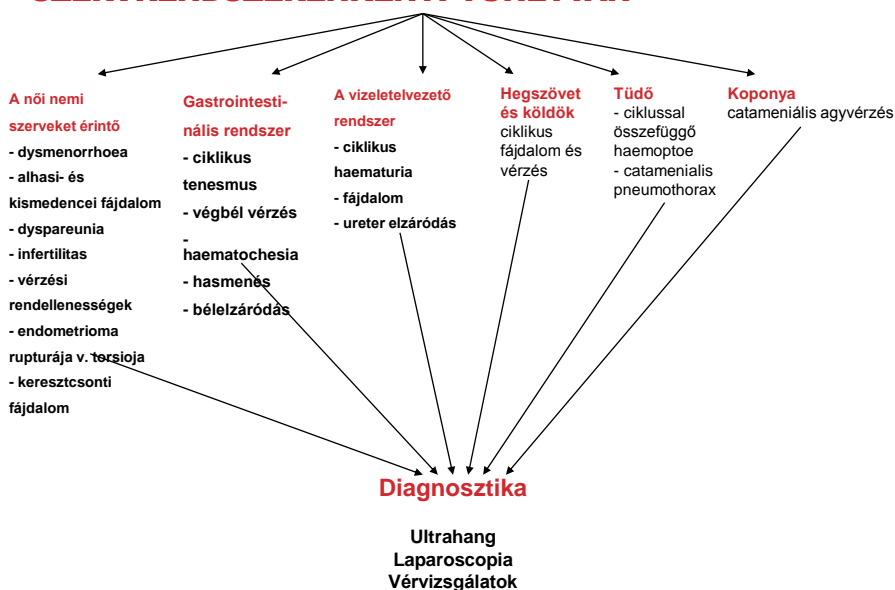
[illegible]

A női nemi szerveket érintő
- dysmenorrhoea
- alhasi- és kismedencei fájdalom
- dyspareunia
- infertilitas
- vérzési rendellenességek
- endometrioma rupturája v. torsioja
- keresztcsonti fájdalom

Gastrointestinális rendszer
- ciklikus tenesmus
- végbél vérzés
- haematochesia
- hasmenés
- bélelzáródás

A vizeletelvezető rendszer
- ciklikus haematuria
- fájdalom
- ureter elzáródás

Hegszövet és köldök
ciklikus fájdalom és vérzés

Tüdő
- ciklussal összefüggő haemoptoe
- catamenialis pneumothorax

Koponya
catameniális agyvérzés

Diagnosztika

Ultrahang
Laparoscopia
Vérvizsgálatok